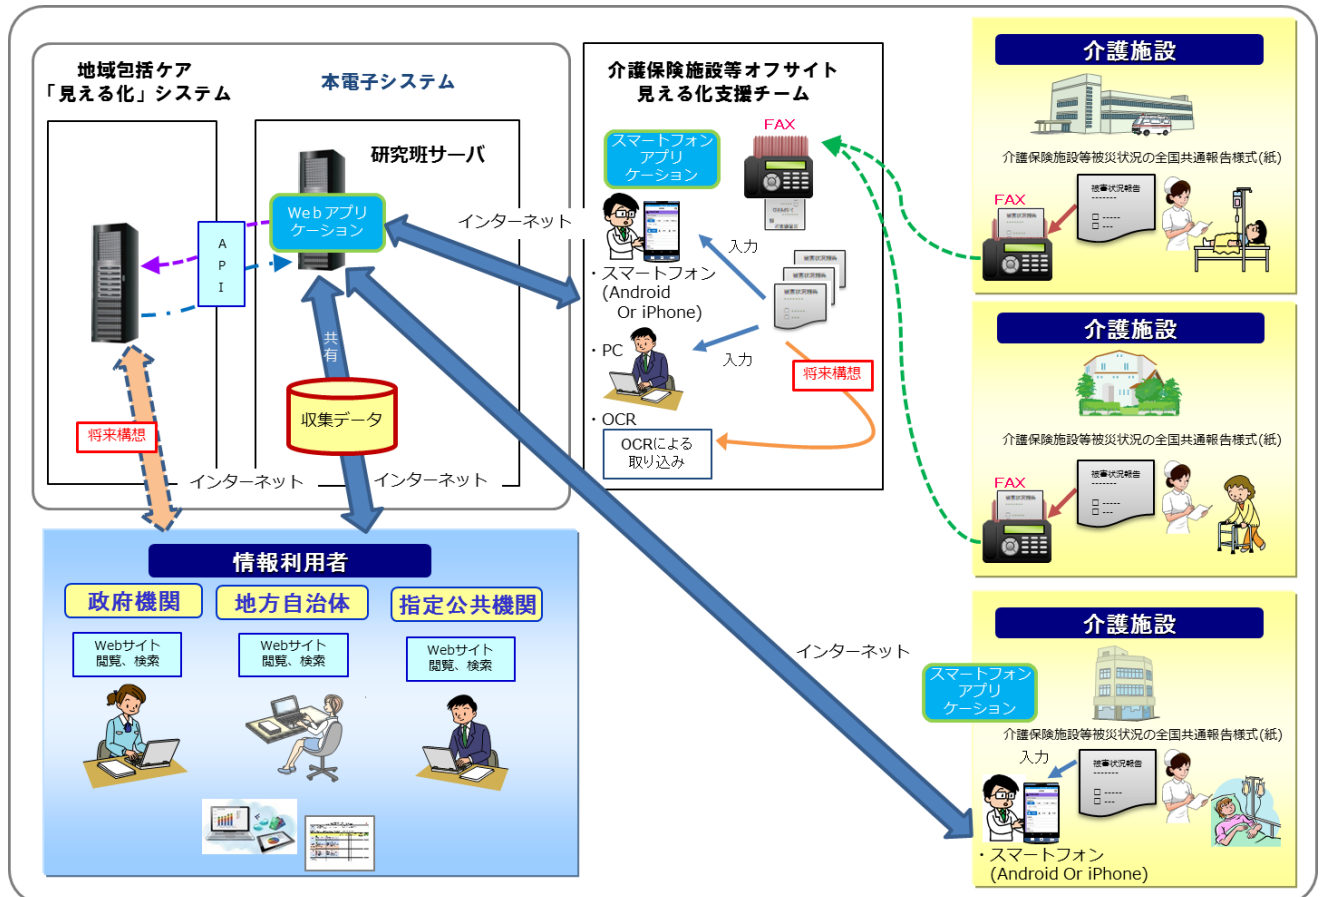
地域包括ケア
「見える化」システム

本電子システム

研究班サーバ

Webアプリケーション

A
P
I

共有

収集データ

将来構想

インターネット

インターネット

介護保険施設等オフサイト
見える化支援チーム

スマートフォンアプリケーション

FAX

インターネット

入力

・スマートフォン
(Android
Or iPhone)

・PC

入力

将来構想

・OCR

OCRによる
取り込み

介護施設

介護保険施設等被災状況の全国共通報告様式(紙)

FAX

被害状況報告

介護施設

介護保険施設等被災状況の全国共通報告様式(紙)

FAX

被害状況報告

介護施設

スマートフォンアプリケーション

介護保険施設等被災状況の全国共通報告様式(紙)

入力

被害状況報告

・スマートフォン
(Android Or iPhone)

インターネット

情報利用者

政府機関

地方自治体

指定公共機関

Webサイト
閲覧、検索

Webサイト
閲覧、検索

Webサイト
閲覧、検索